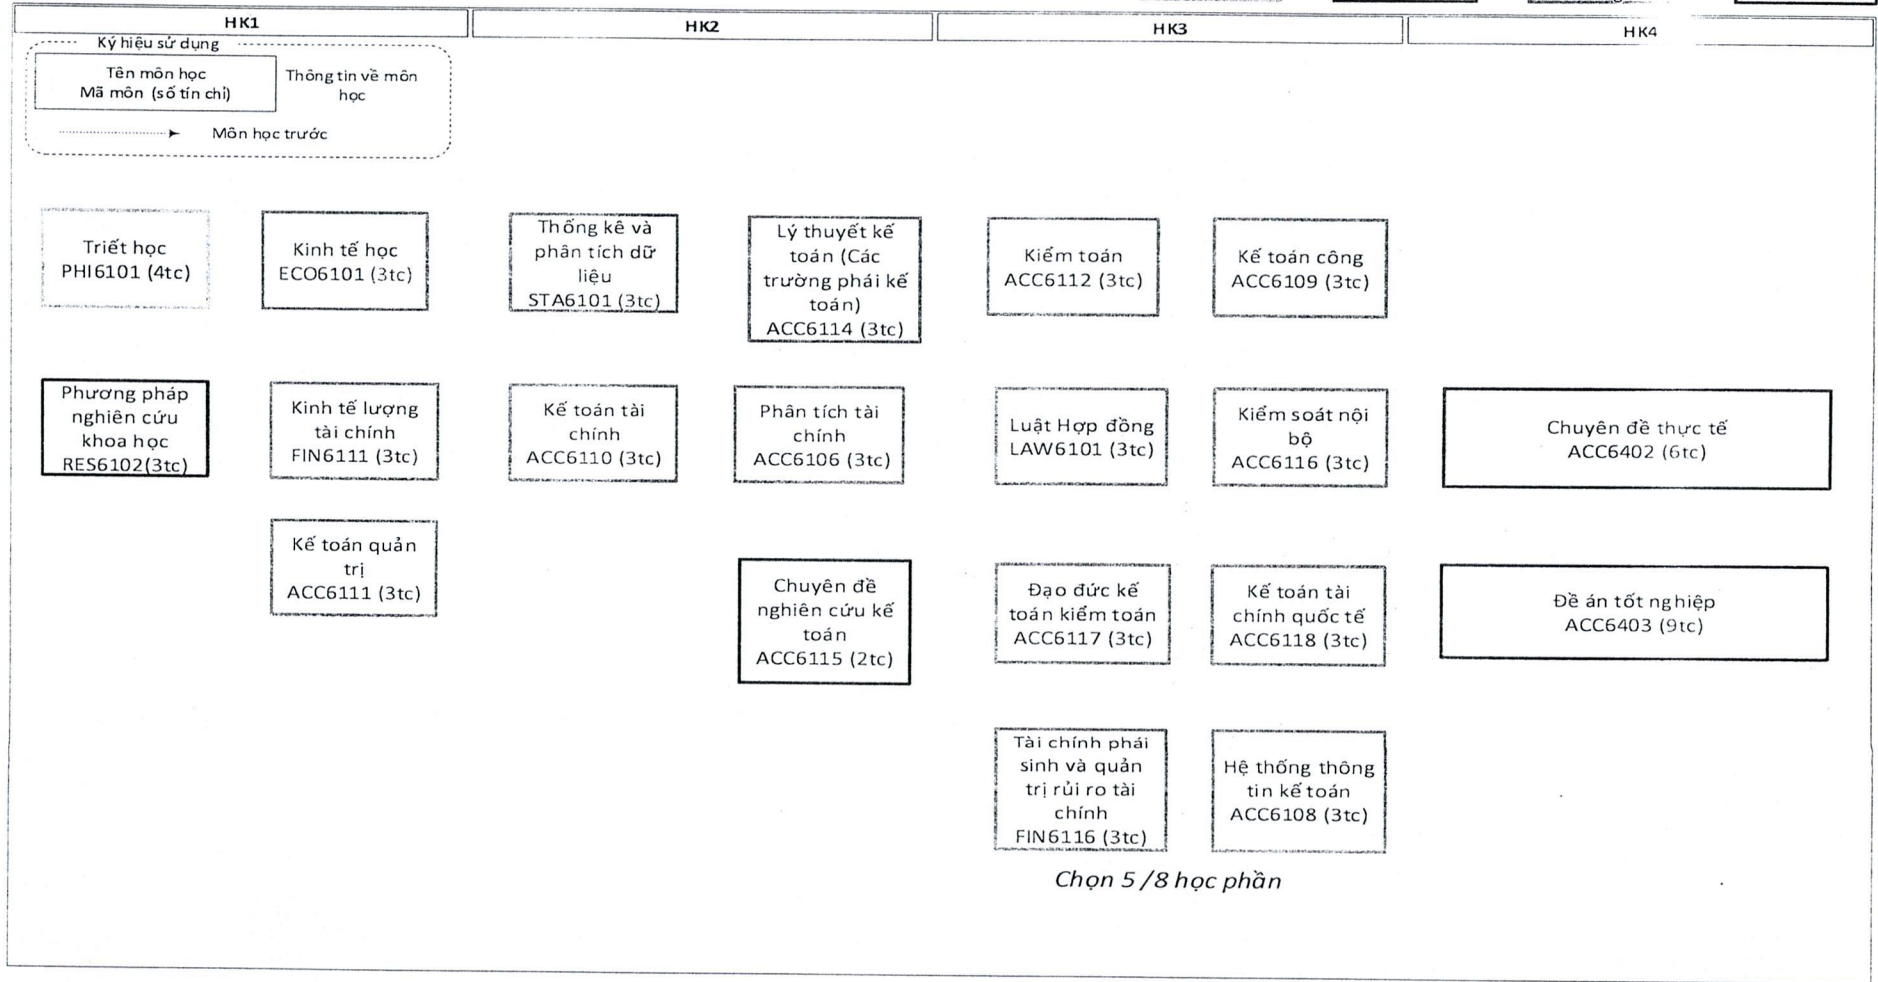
HK1

HK2

HK3

HK4

Ký hiệu sử dụng

Tên môn học
Mã môn (số tín chỉ)

Thông tin về môn học

Môn học trước

Triết học
PHI6101 (4tc)

Kinh tế học
ECO6101 (3tc)

Thống kê và phân tích dữ liệu
STA6101 (3tc)

Lý thuyết kế toán (Các trường phái kế toán)
ACC6114 (3tc)

Kiểm toán
ACC6112 (3tc)

Kế toán công
ACC6109 (3tc)

Phương pháp nghiên cứu khoa học
RES6102(3tc)

Kinh tế lượng tài chính
FIN6111 (3tc)

Kế toán tài chính
ACC6110 (3tc)

Phân tích tài chính
ACC6106 (3tc)

Luật Hợp đồng
LAW6101 (3tc)

Kiểm soát nội bộ
ACC6116 (3tc)

Chuyên đề thực tế
ACC6402 (6tc)

Kế toán quản trị
ACC6111 (3tc)

Chuyên đề nghiên cứu kế toán
ACC6115 (2tc)

Đạo đức kế toán kiểm toán
ACC6117 (3tc)

Kế toán tài chính quốc tế
ACC6118 (3tc)

Đề án tốt nghiệp
ACC6403 (9tc)

Tài chính phái sinh và quản trị rủi ro tài chính
FIN6116 (3tc)

Hệ thống thông tin kế toán
ACC6108 (3tc)

Chọn 5 /8 học phần